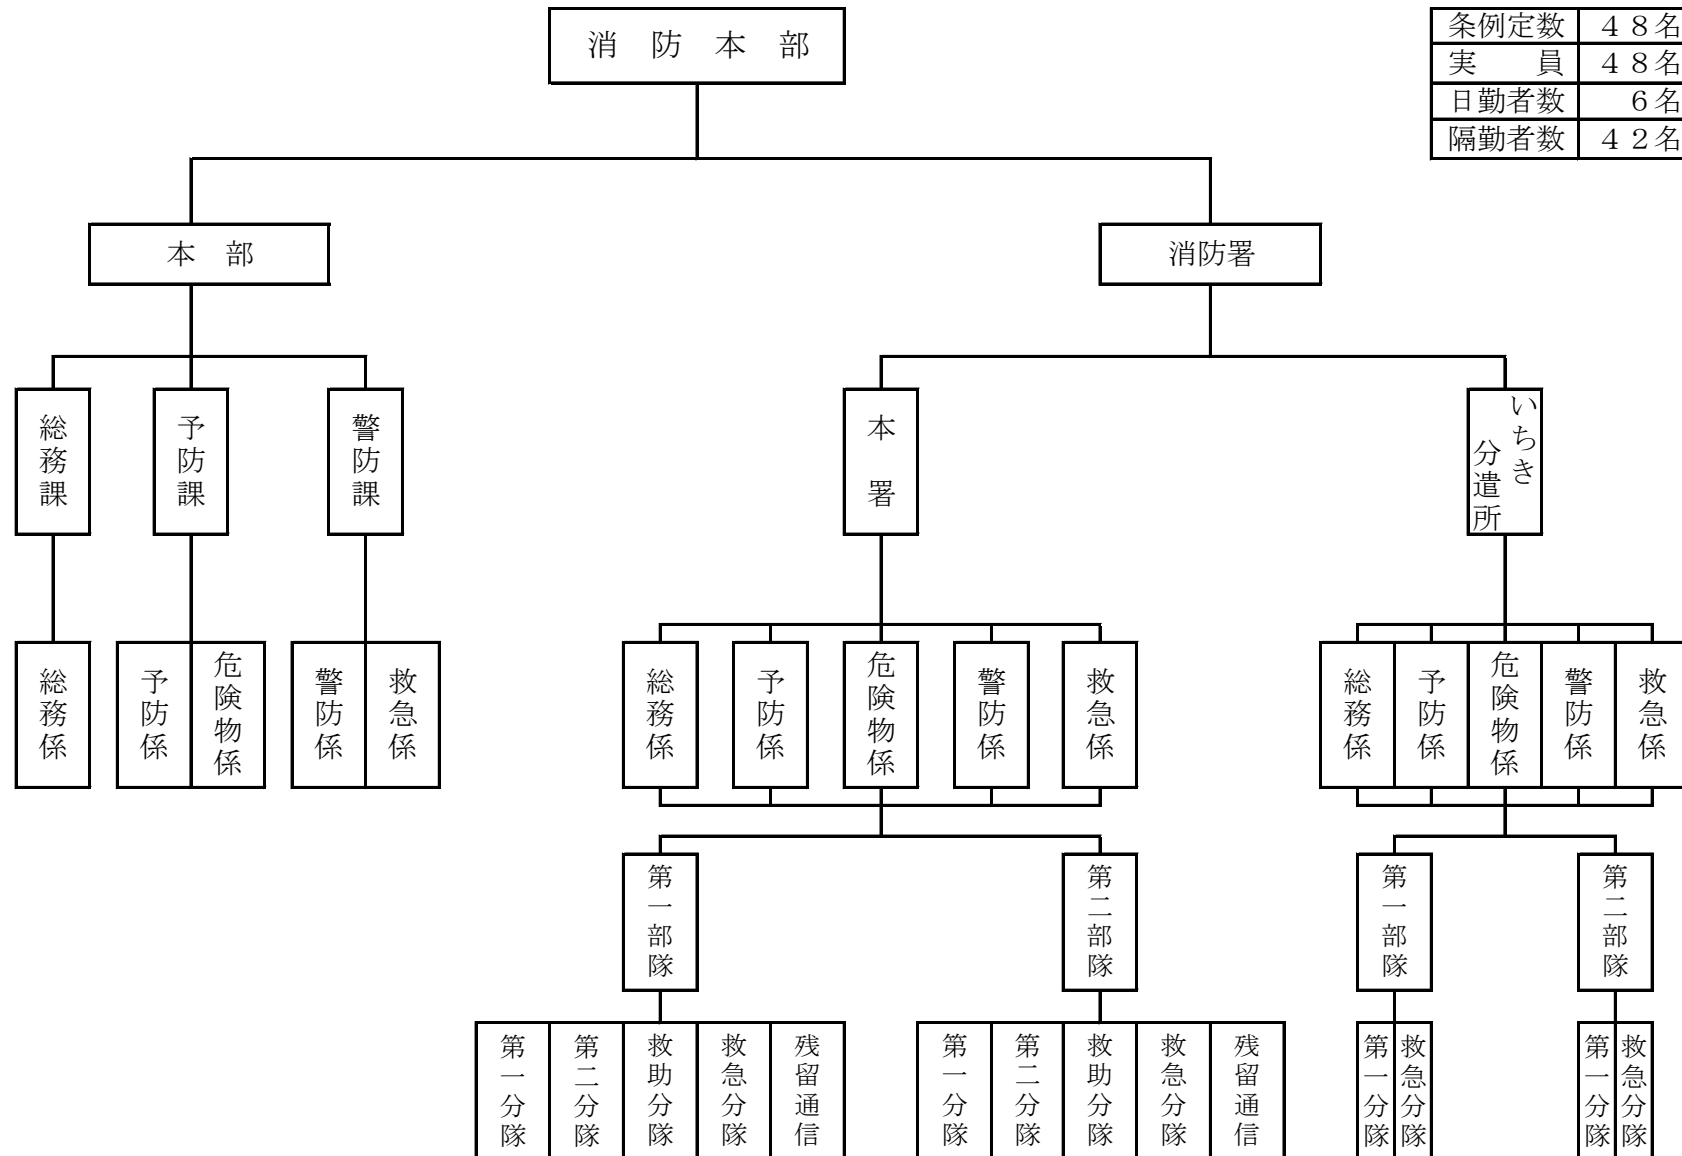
消 防 本 部

| 条例定数 | ４８名 |
|---|---|
| 実　　員 | ４８名 |
| 日勤者数 | ６名 |
| 隔勤者数 | ４２名 |

本 部

消防署

総務課

予防課

警防課

本署

いちき分遣所

総務係

予防係

危険物係

警防係

救急係

総務係

予防係

危険物係

警防係

救急係

総務係

予防係

危険物係

警防係

救急係

第一部隊

第二部隊

第一部隊

第二部隊

第一分隊

第二分隊

救助分隊

救急分隊

残留通信

第一分隊

第二分隊

救助分隊

救急分隊

残留通信

第一分隊

救急分隊

第一分隊

救急分隊